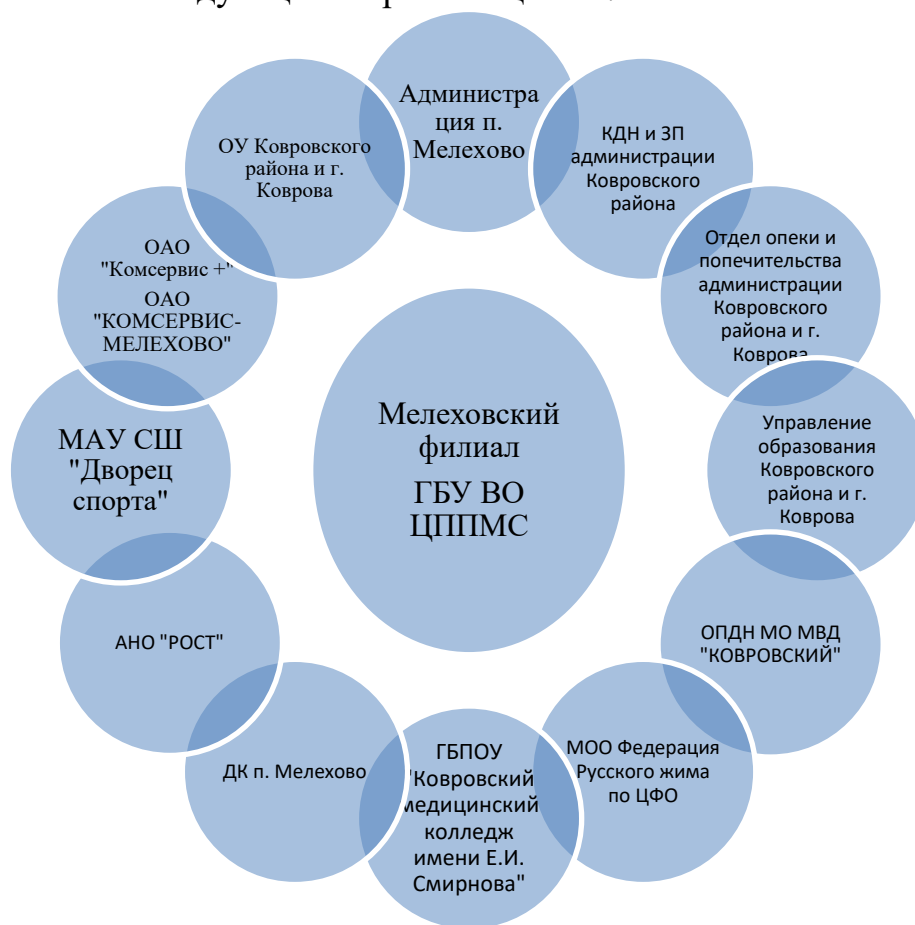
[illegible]

Мелеховский филиал

ГБУ ВО ЦППМС

Администрация п. Мелехово

КДН и ЗП администрации Ковровского района

Отдел опеки и попечительства администрации Ковровского района и г. Коврова

Управление образования Ковровского района и г. Коврова

ОПДН МО МВД "КОВРОВСКИЙ"

МОО Федерация Русского жима по ЦФО

ГБПОУ "Ковровский медицинский колледж имени Е.И. Смирнова"

ДК п. Мелехово

АНО "РОСТ"

МАУ СШ "Дворец спорта"

ОАО "Комсервис +" ОАО "КОМСЕРВИС-МЕЛЕХОВО"

ОУ Ковровского района и г. Коврова